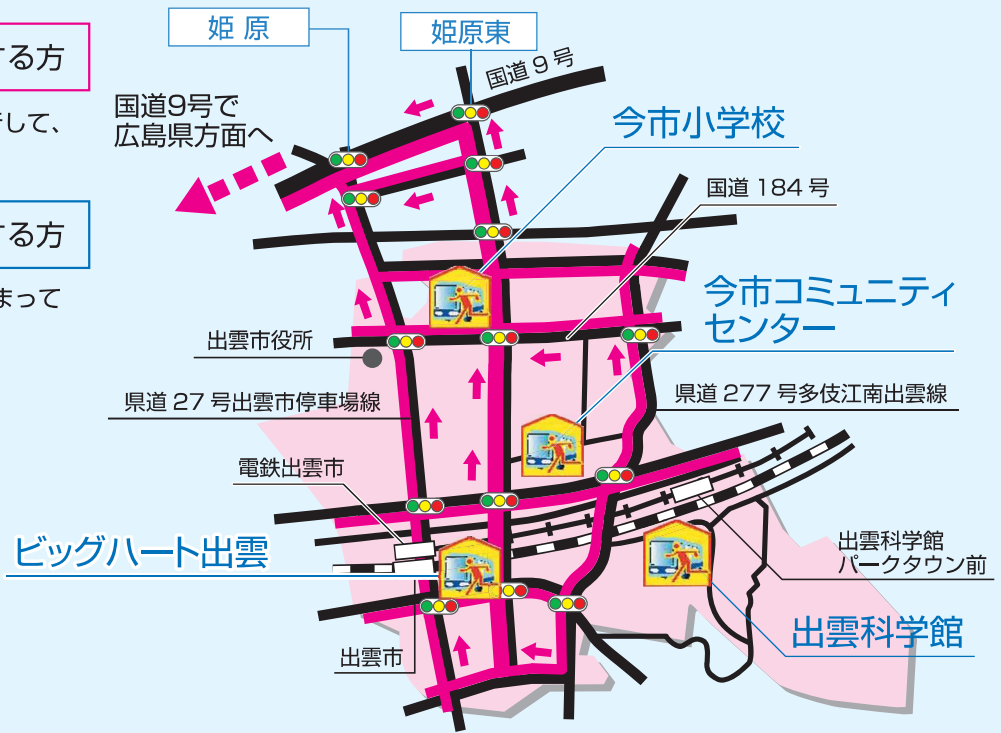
る方

して、

る方

まって

姫 原

姫原東

国道 9 号

国道9号で
広島県方面へ

今市小学校

国道 184 号

今市コミュニティ
センター

出雲市役所

県道 277 号多伎江南出雲線

県道 27 号出雲市停車場線

電鉄出雲市

ビッグハート出雲

出雲科学館
パークタウン前

出雲科学館

出雲市